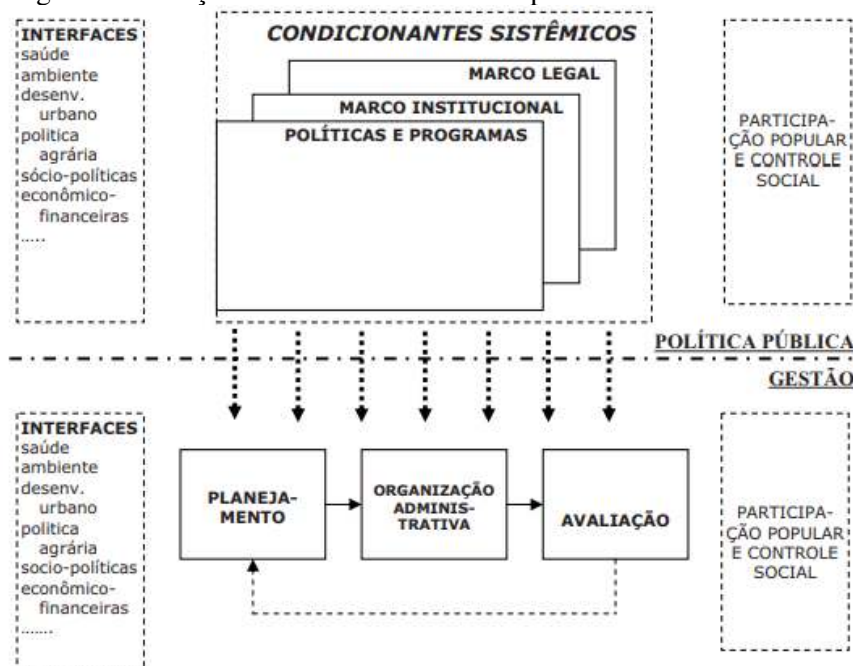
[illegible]

INTERFACES
saúde
ambiente
desenv. urbano
politica agrária
sócio-políticas
econômico-financeiras
.....

CONDICIONANTES SISTÊMICOS

MARCO LEGAL

MARCO INSTITUCIONAL

POLÍTICAS E PROGRAMAS

PARTICIPAÇÃO POPULAR E CONTROLE SOCIAL

POLÍTICA PÚBLICA

GESTÃO

INTERFACES
saúde
ambiente
desenv. urbano
politica agrária
socio-políticas
econômico-financeiras
.......

PLANEJAMENTO

ORGANIZAÇÃO ADMINISTRATIVA

AVALIAÇÃO

PARTICIPAÇÃO POPULAR E CONTROLE SOCIAL